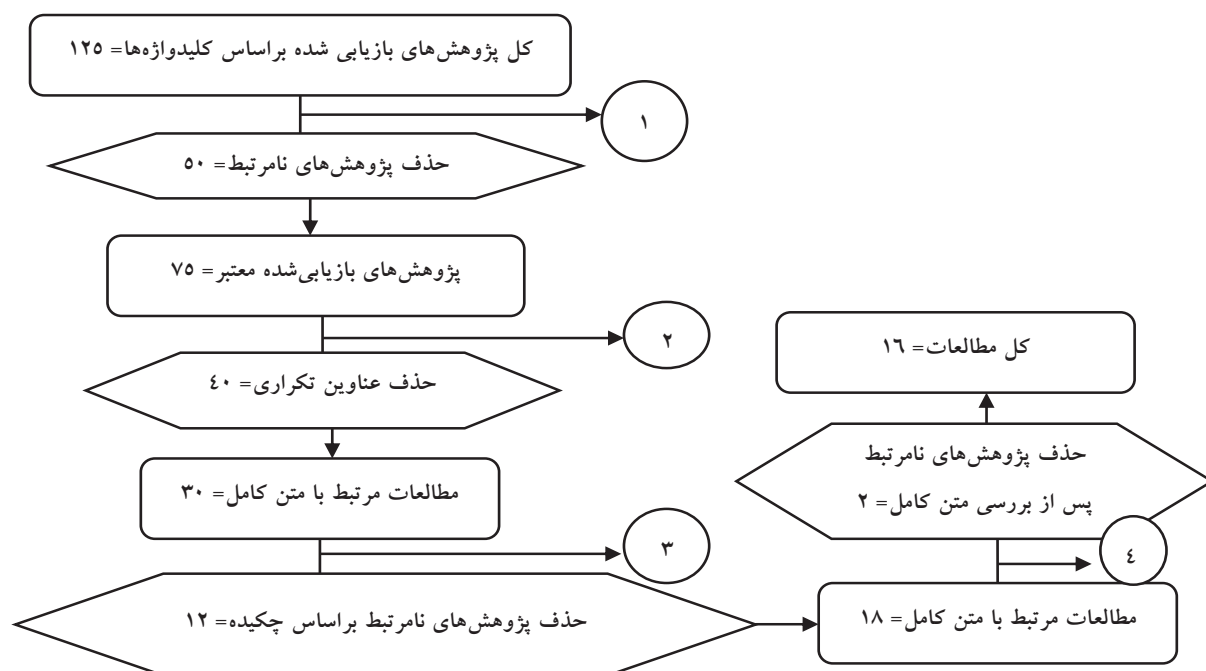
کل پژوهش‌های بازیابی شده براساس کلیدواژه‌ها= ۱۲۵

۱

حذف پژوهش‌های نامرتبط= ۵۰

پژوهش‌های بازیابی‌شده معتبر= ۷۵

۲

حذف عناوین تکراری= ٤۰

مطالعات مرتبط با متن کامل= ۳۰

۳

حذف پژوهش‌های نامرتبط براساس چکیده= ۱۲

مطالعات مرتبط با متن کامل= ۱۸

٤

حذف پژوهش‌های نامرتبط پس از بررسی متن کامل= ۲

کل مطالعات= ۱٦